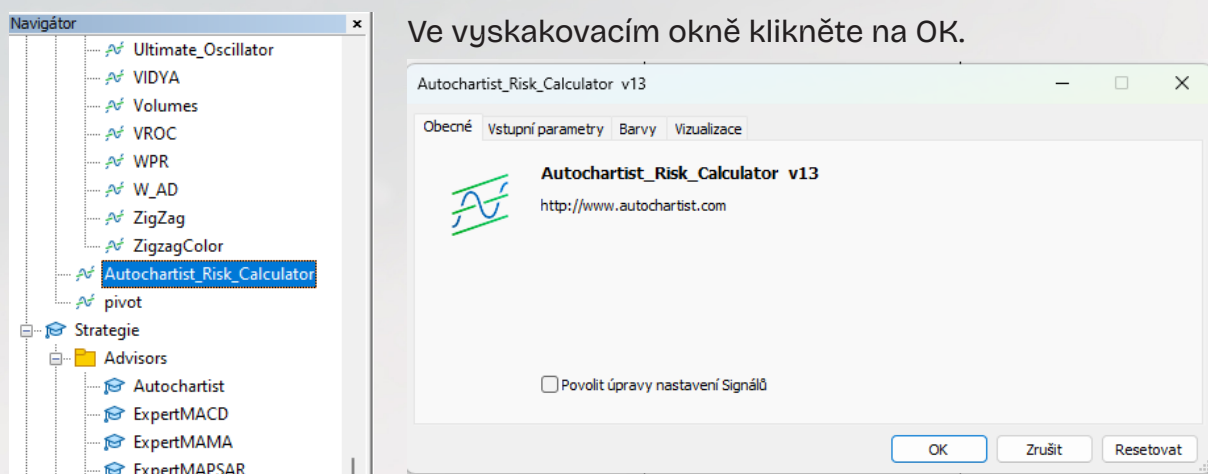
Navigátor ×
Ultimate_Oscillator
VIDYA
Volumes
VROC
WPR
W_AD
ZigZag
ZigzagColor
Autochartist_Risk_Calculator
pivot
Strategie
Advisors
Autochartist
ExpertMACD
ExpertMAMA
ExpertMAPSAR

Ve vyskakovacím okně klikněte na OK.

Autochartist_Risk_Calculator v13

Obecné | Vstupní parametry | Barvy | Vizualizace

Autochartist_Risk_Calculator v13
http://www.autochartist.com

Povolit úpravy nastavení Signálů

OK | Zrušit | Resetovat